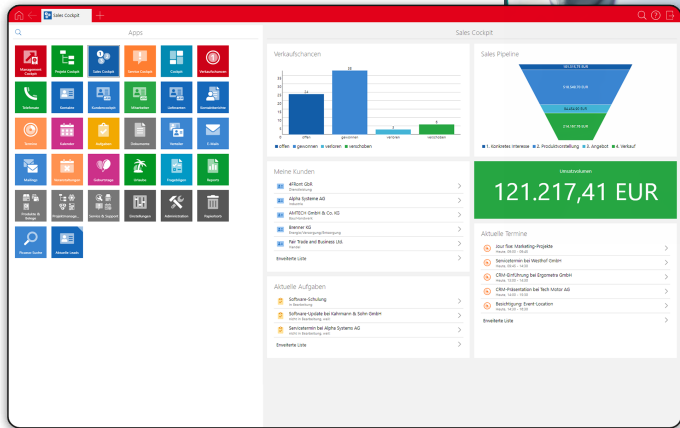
Sales Cockpit

Apps

Management Cockpit
Projekt Cockpit
Sales Cockpit
Service Cockpit
Cockpit
Verkaufschancen
Telefonate
Domains
Kundenkontakt
Mitarbeiter
Lieferanten
Kontaktdetails
Termine
Kalender
Aufgaben
Dokumente
Vertreter
E-Mails
Mailings
Vordergänge
Gutscheine
Urlaube
Fragebögen
Reports
Produkte & Anlage
Projektmanage...
Service & Support
Einstellungen
Administration
Papierkorb
Phonon Suche
Aktuelle Leads

Sales Cockpit

Verkaufschancen

| offen | gewonnen | verloren | verschoben |
|---|---|---|---|
| 24 | 38 | 2 | 5 |

■ offen ■ gewonnen ■ verloren ■ verschoben

Sales Pipeline

161.216,15 EUR
416.948,59 EUR
84.656,09 EUR
214.281,98 EUR

■ 1. Konkretes Interesse ■ 2. Produktvorstellung ■ 3. Angebot ■ 4. Verkauf

Meine Kunden
4Ttbon GbR
Dienstleistung
Alpha Systeme AG
Industrie
AMTECH GmbH & Co. KG
Bauunternehmen
Brenner KG
Energie Versorgung/Entsorgung
Fair Trade and Business Ltd.
Handel
Erweiterte Liste

Umsatzvolumen
121.217,41 EUR

Aktuelle Termine
Jour fixe Marketing-Projekte
Heute 09:00 - 09:30
Servicetermin bei Weylhof GmbH
Heute 09:45 - 10:45
CRM-Einführung bei Ergometra GmbH
Heute 12:00 - 14:00
CRM-Präsentation bei Tech Motor AG
Heute 14:30 - 15:30
Besichtigung: Event-Location
Heute 16:30 - 17:30
Erweiterte Liste

Aktuelle Aufgaben
Software-Schulung
In Bearbeitung
Software-Update bei Kahmann & Sohn GmbH
nicht in Bearbeitung, wartet
Servicetermin bei Alpha Systems AG
nicht in Bearbeitung, wartet
Erweiterte Liste